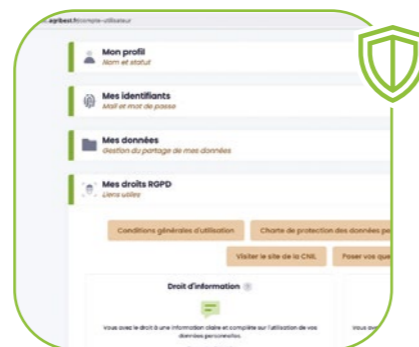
agribest.fr/compte-utilisateur

Mon profil
Nom et statut

Mes identifiants
Mail et mot de passe

Mes données
Gestion du partage de mes données

Mes droits RGPD
Liens utiles

Conditions générales d'utilisation

Charte de protection des données pe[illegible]

Visiter le site de la CNIL

Poser vos que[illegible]

Droit d'information

Vous avez le droit à une information claire et complète sur l'utilisation de vos données personnelles.

Vous ave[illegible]